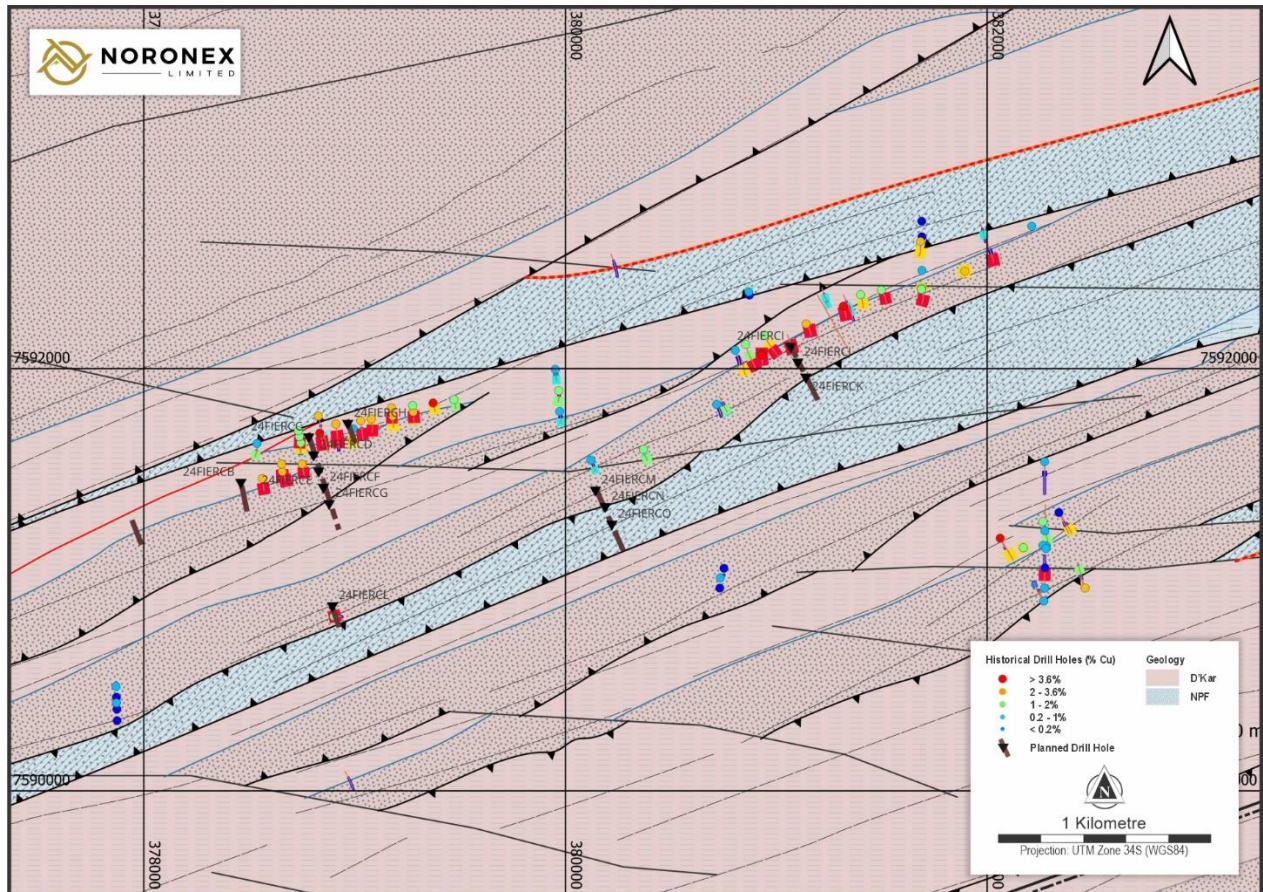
NORONEX LIMITED

37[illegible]

380000

382000

7592000

7592000

7590000

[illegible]000

378000

380000

24FIERCG
24FIERSH
24FIERCD
24FIERCB
24FIERCE
24FIERCF
24FIERCG
24FIERCJ
24FIERCI
24FIERCK
24FIERCM
24FIERCN
24FIERCO
24FIERCL

Historical Drill Holes (% Cu)
> 3.6%
2 - 3.6%
1 - 2%
0.2 - 1%
< 0.2%
Planned Drill Hole

Geology
D'Kar
NPF

N
1 Kilometre
Projection: UTM Zone 34S (WGS84)